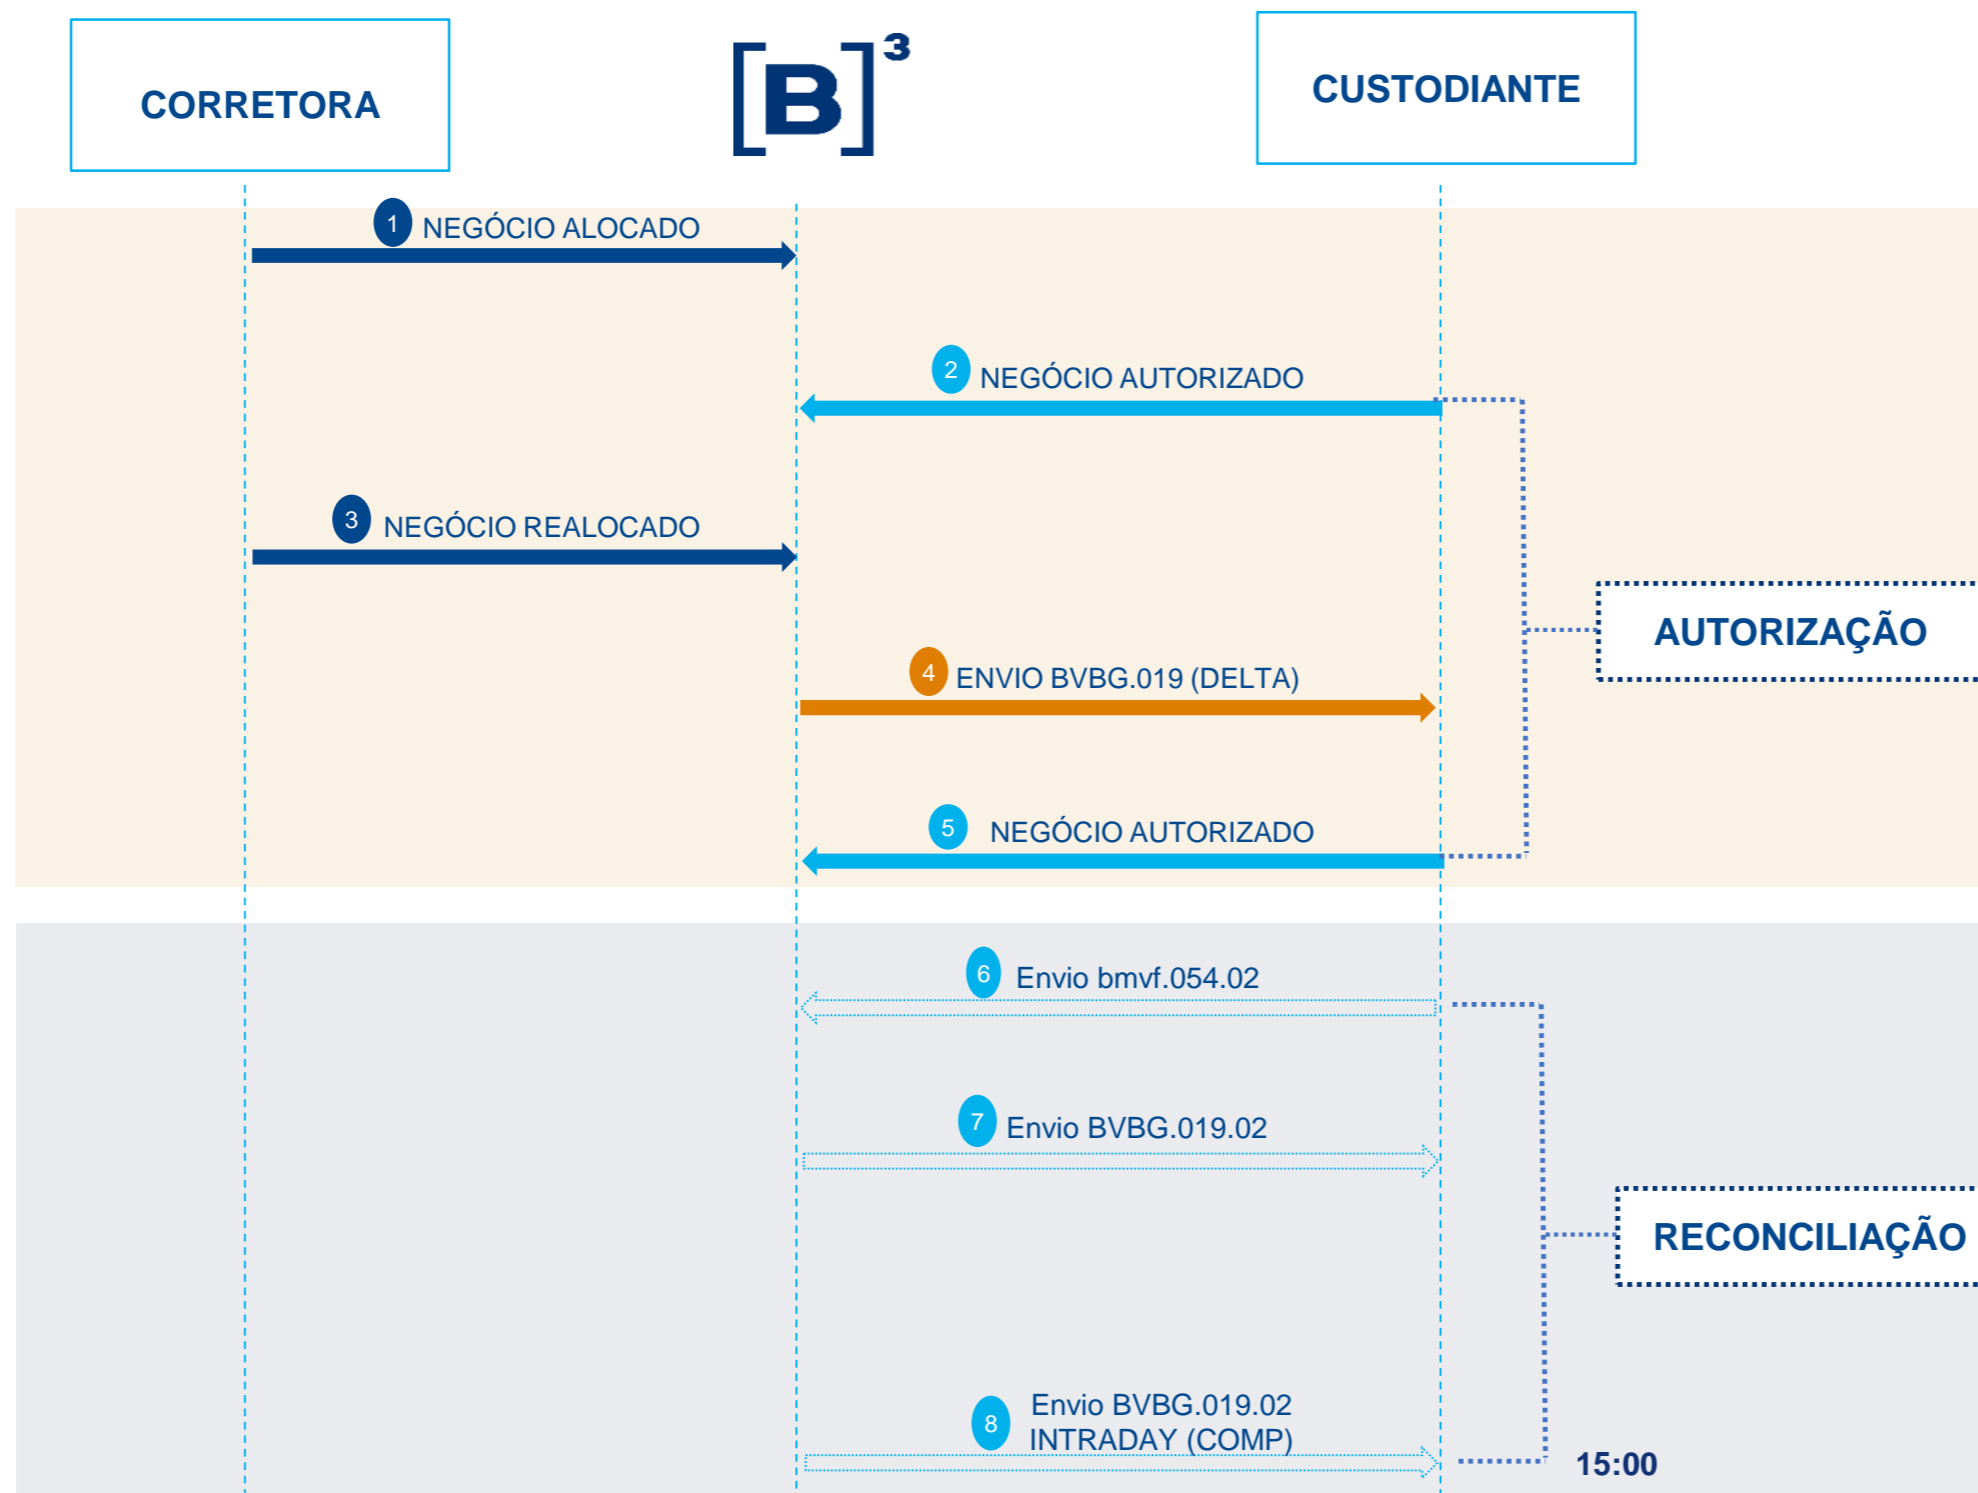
CORRETORA

[B]³

CUSTODIANTE

1 NEGÓCIO ALOCADO

2 NEGÓCIO AUTORIZADO

3 NEGÓCIO REALOCADO

AUTORIZAÇÃO

4 ENVIO BVBG.019 (DELTA)

5 NEGÓCIO AUTORIZADO

6 Envio bmvf.054.02

7 Envio BVBG.019.02

RECONCILIAÇÃO

8 Envio BVBG.019.02 INTRADAY (COMP)

15:00